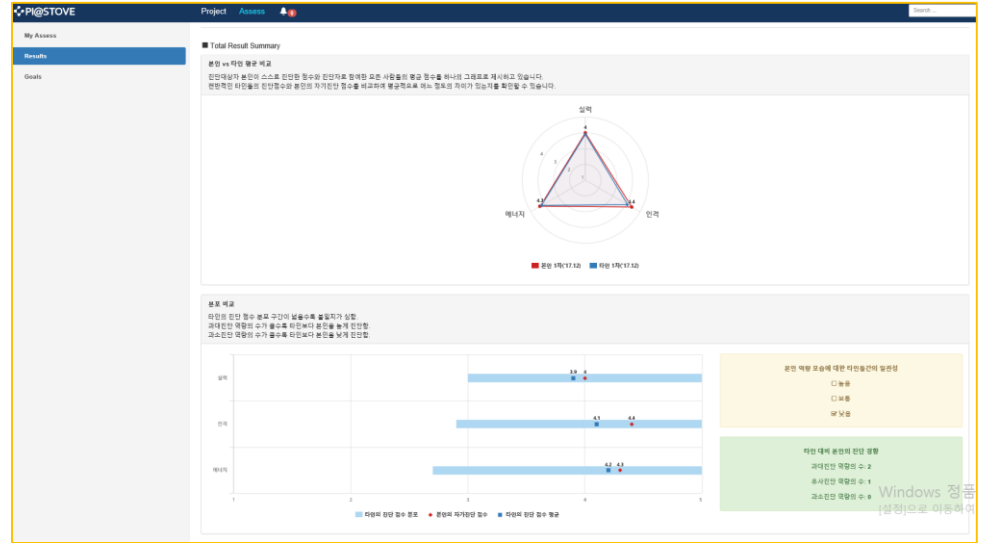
PI@STOVE
Project Assess 8
Search ...

My Assess
Results
Goals

Total Result Summary

본인 vs 타인 평균 비교
진단대상자 본인이 스스로 진단한 점수와 진단자로 참여한 모든 사람들의 평균 점수를 하나의 그래프로 제시하고 있습니다.
전반적인 타인들의 진단점수와 본인의 자기진단 점수를 비교하여 평균적으로 어느 정도의 차이가 있는지를 확인할 수 있습니다.

실력
4
2
0
인격
에너지
4.1
4.4
본인 1차('17.12) 타인 1차('17.12)

분포 비교
타인의 진단 점수 분포 구간이 넓을수록 불일치가 심함.
과대진단 역량의 수가 多을수록 타인보다 본인을 높게 진단함.
과소진단 역량의 수가 多을수록 타인보다 본인을 낮게 진단함.

실력
인격
에너지
3.9 4
4.1 4.4
4.2 4.3
1 2 3 4 5
타인의 진단 점수 분포 본인의 자기진단 점수 타인의 진단 점수 평균

본인 역량 모습에 대한 타인들간의 일관성
높음
보통
낮음

타인 대비 본인의 진단 경향
과대진단 역량의 수: 2
유사진단 역량의 수: 1
과소진단 역량의 수: 0

Windows 정품
[설정]으로 이동하여